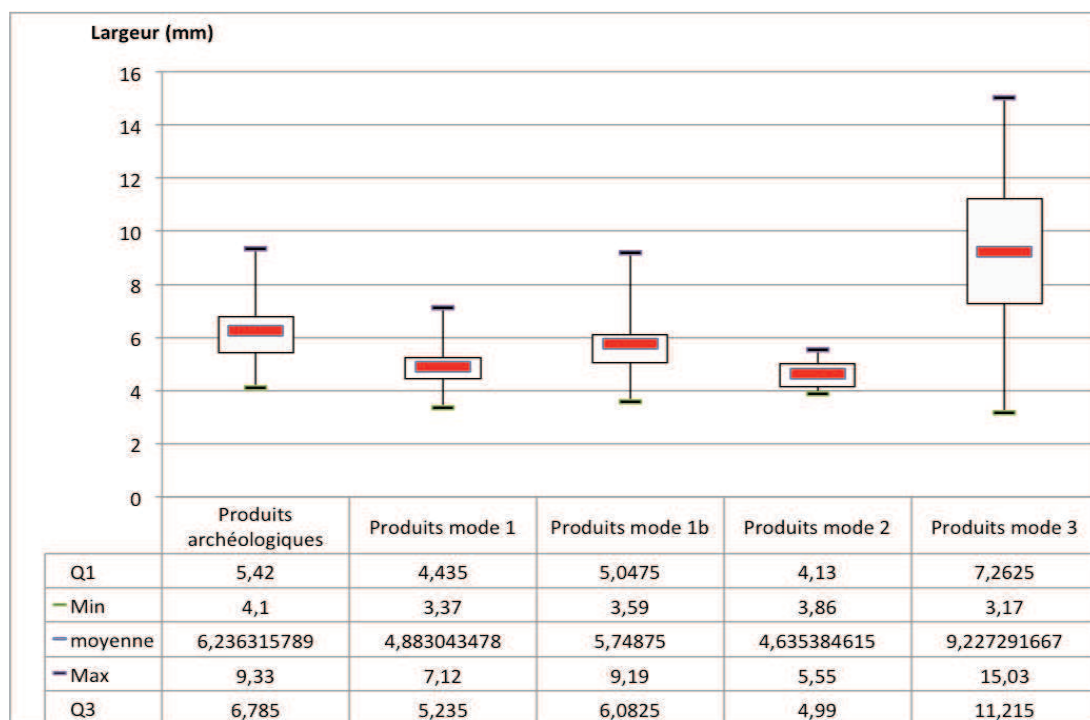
Largeur (mm)

16
14
12
10
8
6
4
2
0

| | Produits archéologiques | Produits mode 1 | Produits mode 1b | Produits mode 2 | Produits mode 3 |
|---|---|---|---|---|---|
| Q1 | 5,42 | 4,435 | 5,0475 | 4,13 | 7,2625 |
| Min | 4,1 | 3,37 | 3,59 | 3,86 | 3,17 |
| moyenne | 6,236315789 | 4,883043478 | 5,74875 | 4,635384615 | 9,227291667 |
| Max | 9,33 | 7,12 | 9,19 | 5,55 | 15,03 |
| Q3 | 6,785 | 5,235 | 6,0825 | 4,99 | 11,215 |